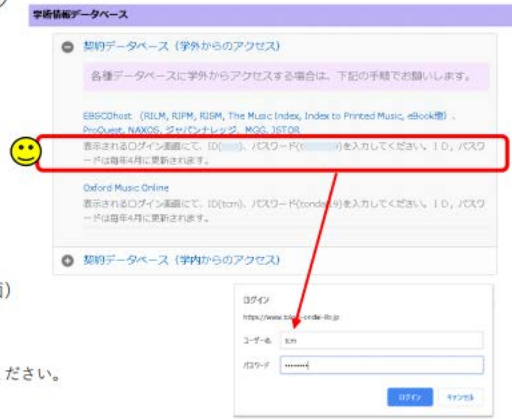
学術情報データベース

契約データベース（学外からのアクセス）

各種データベースに学外からアクセスする場合は、下記の手順でお願いします。

EBSCOhost （RILM, RIPM, RISM, The Music Index, Index to Printed Music, eBook等）、ProQuest, NAXOS, ジャパンナレッジ, MGG, JSTOR
表示されるログイン画面にて、ID([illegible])、パスワード([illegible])を入力してください。ID，パスワードは毎年4月に更新されます。

Oxford Music Online
表示されるログイン画面にて、ID(tcm)、パスワード(tonde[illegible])を入力してください。ID，パスワードは毎年4月に更新されます。

契約データベース（学内からのアクセス）

ログイン
https://www.toho-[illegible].jp
ユーザー名 tcm
パスワード ••••••••
ログイン キャンセル

i)

ださい。